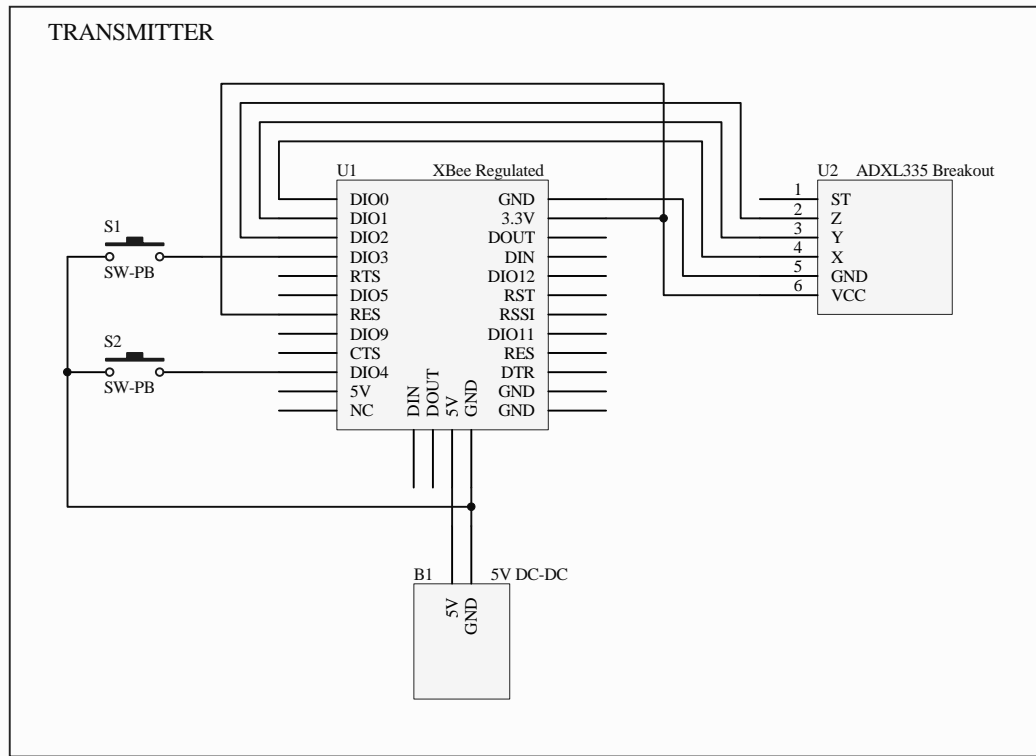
TRANSMITTER

U1
XBee Regulated

DIO0
DIO1
DIO2
DIO3
RTS
DIO5
RES
DIO9
CTS
DIO4
5V
NC

GND
3.3V
DOUT
DIN
DIO12
RST
RSSI
DIO11
RES
DTR
GND
GND

DIN
DOUT
5V
GND

S1
SW-PB

S2
SW-PB

U2
ADXL335 Breakout

1 ST
2 Z
3 Y
4 X
5 GND
6 VCC

B1
5V DC-DC
5V
GND